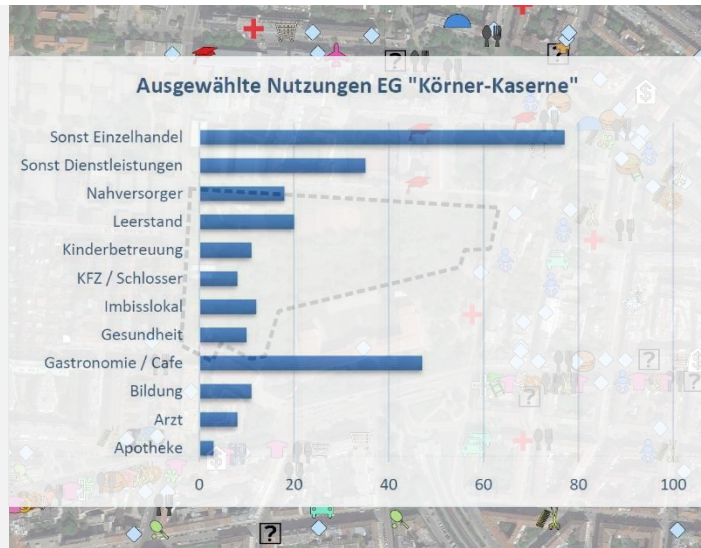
Ausgewählte Nutzungen EG "Körner-Kaserne"

Sonst Einzelhandel
Sonst Dienstleistungen
Nahversorger
Leerstand
Kinderbetreuung
KFZ / Schlosser
Imbisslokal
Gesundheit
Gastronomie / Cafe
Bildung
Arzt
Apotheke

0
20
40
60
80
100